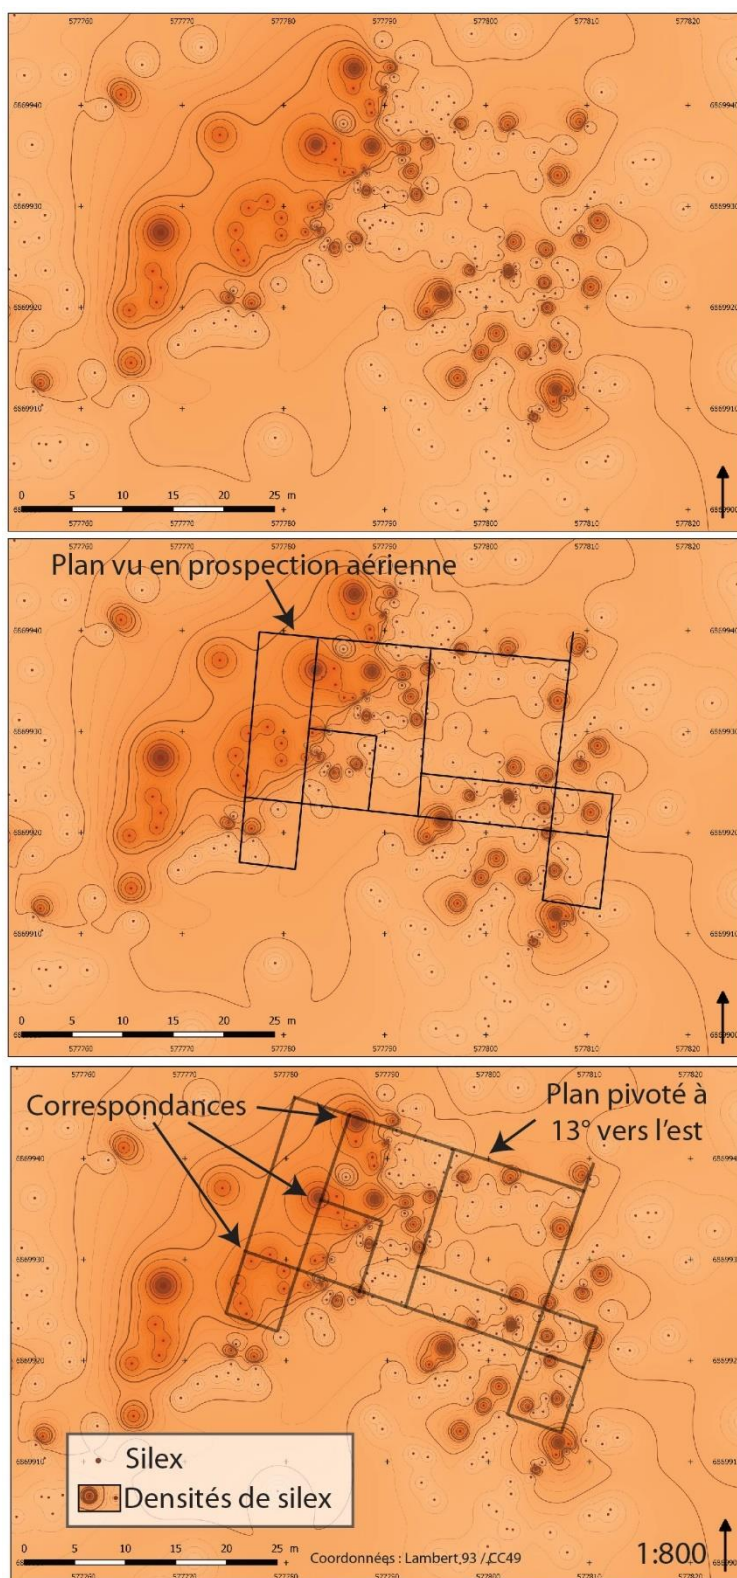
577760 577770 577780 577790 577800 577810 577820

6869940 6869930 6869920 6869910

0 5 10 15 20 25 m

577760 577770 577780 577790 577800 577810 577820

Plan vu en prospection aérienne

6869940 6869930 6869920 6869910

0 5 10 15 20 25 m

577760 577770 577780 577790 577800 577810 577820

Correspondances

Plan pivoté à 13° vers l'est

Silex

Densités de silex

0 5 10 15 20 25 m

Coordonnées : Lambert 93 / CC49

1:800